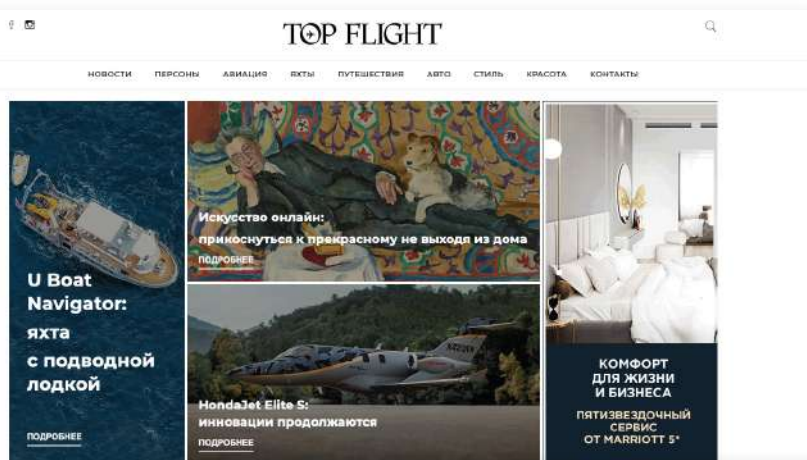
TOP FLIGHT

НОВОСТИ ПЕРСОНЫ АВИАЦИЯ ЯХТЫ ПУТЕШЕСТВИЯ АВТО СТИЛЬ КРАСОТА КОНТАКТЫ

U Boat Navigator: яхта с подводной лодкой

ПОДРОБНЕЕ

Искусство онлайн: прикоснуться к прекрасному не выходя из дома

ПОДРОБНЕЕ

HondaJet Elite S: инновации продолжаются

ПОДРОБНЕЕ

КОМФОРТ ДЛЯ ЖИЗНИ И БИЗНЕСА

ПЯТИЗВЕЗДОЧНЫЙ СЕРВИС ОТ MARRIOTT 5*